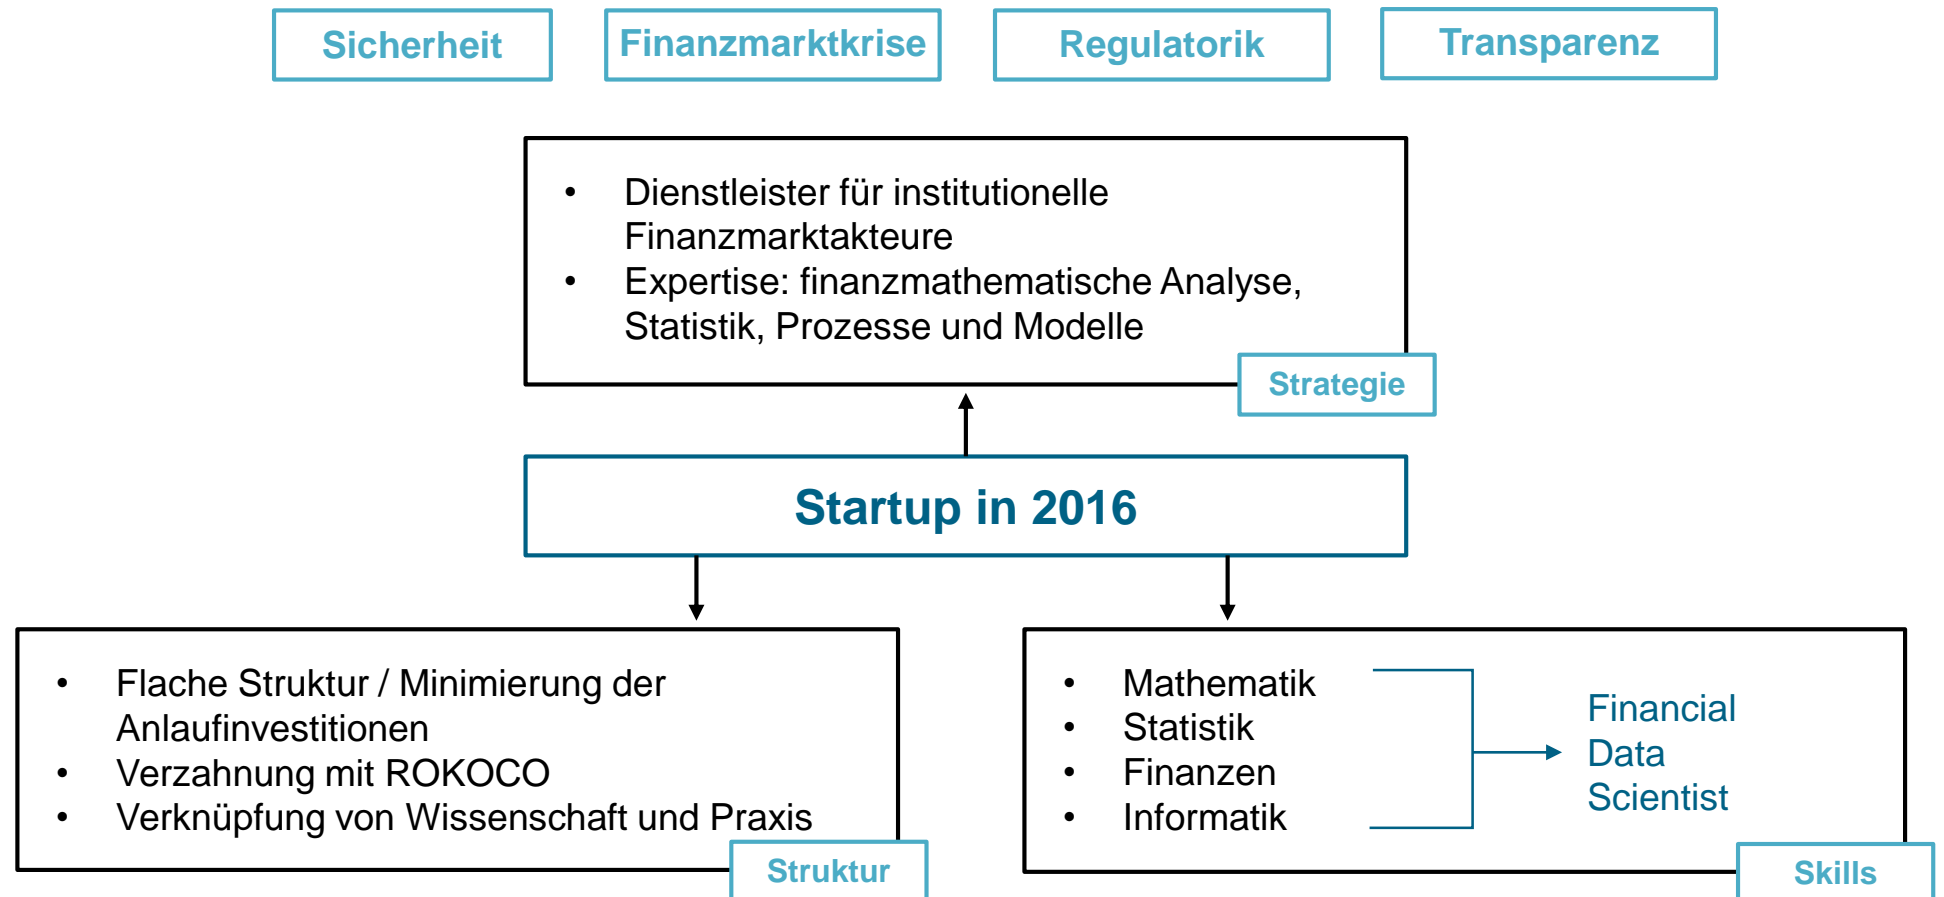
Sicherheit

Finanzmarktkrise

Regulatorik

Transparenz

- Dienstleister für institutionelle Finanzmarktakteure
- Expertise: finanzmathematische Analyse, Statistik, Prozesse und Modelle

Strategie

Startup in 2016

- Flache Struktur / Minimierung der Anlaufinvestitionen
- Verzahnung mit ROKOCO
- Verknüpfung von Wissenschaft und Praxis

Struktur

- Mathematik
- Statistik
- Finanzen
- Informatik

Financial Data Scientist

Skills